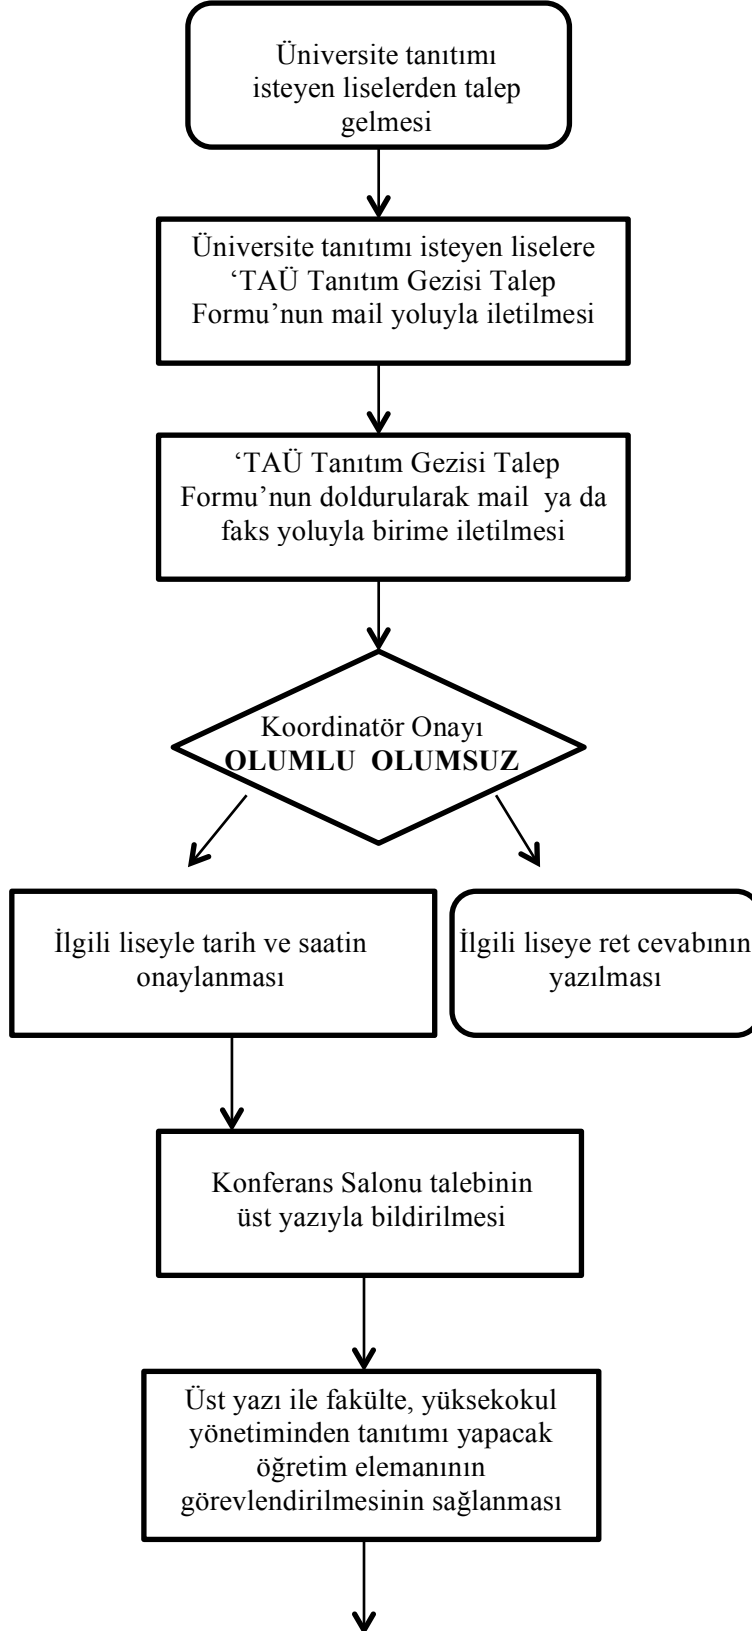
Üniversite tanıtımı isteyen liselerden talep gelmesi

Üniversite tanıtımı isteyen liselere 'TAÜ Tanıtım Gezisi Talep Formu'nun mail yoluyla iletilmesi

'TAÜ Tanıtım Gezisi Talep Formu'nun doldurularak mail ya da faks yoluyla birime iletilmesi

Koordinatör Onayı
**OLUMLU OLUMSUZ**

İlgili liseyle tarih ve saatin onaylanması

İlgili liseye ret cevabının yazılması

Konferans Salonu talebinin üst yazıyla bildirilmesi

Üst yazı ile fakülte, yüksekokul yönetiminden tanıtımı yapacak öğretim elemanının görevlendirilmesinin sağlanması